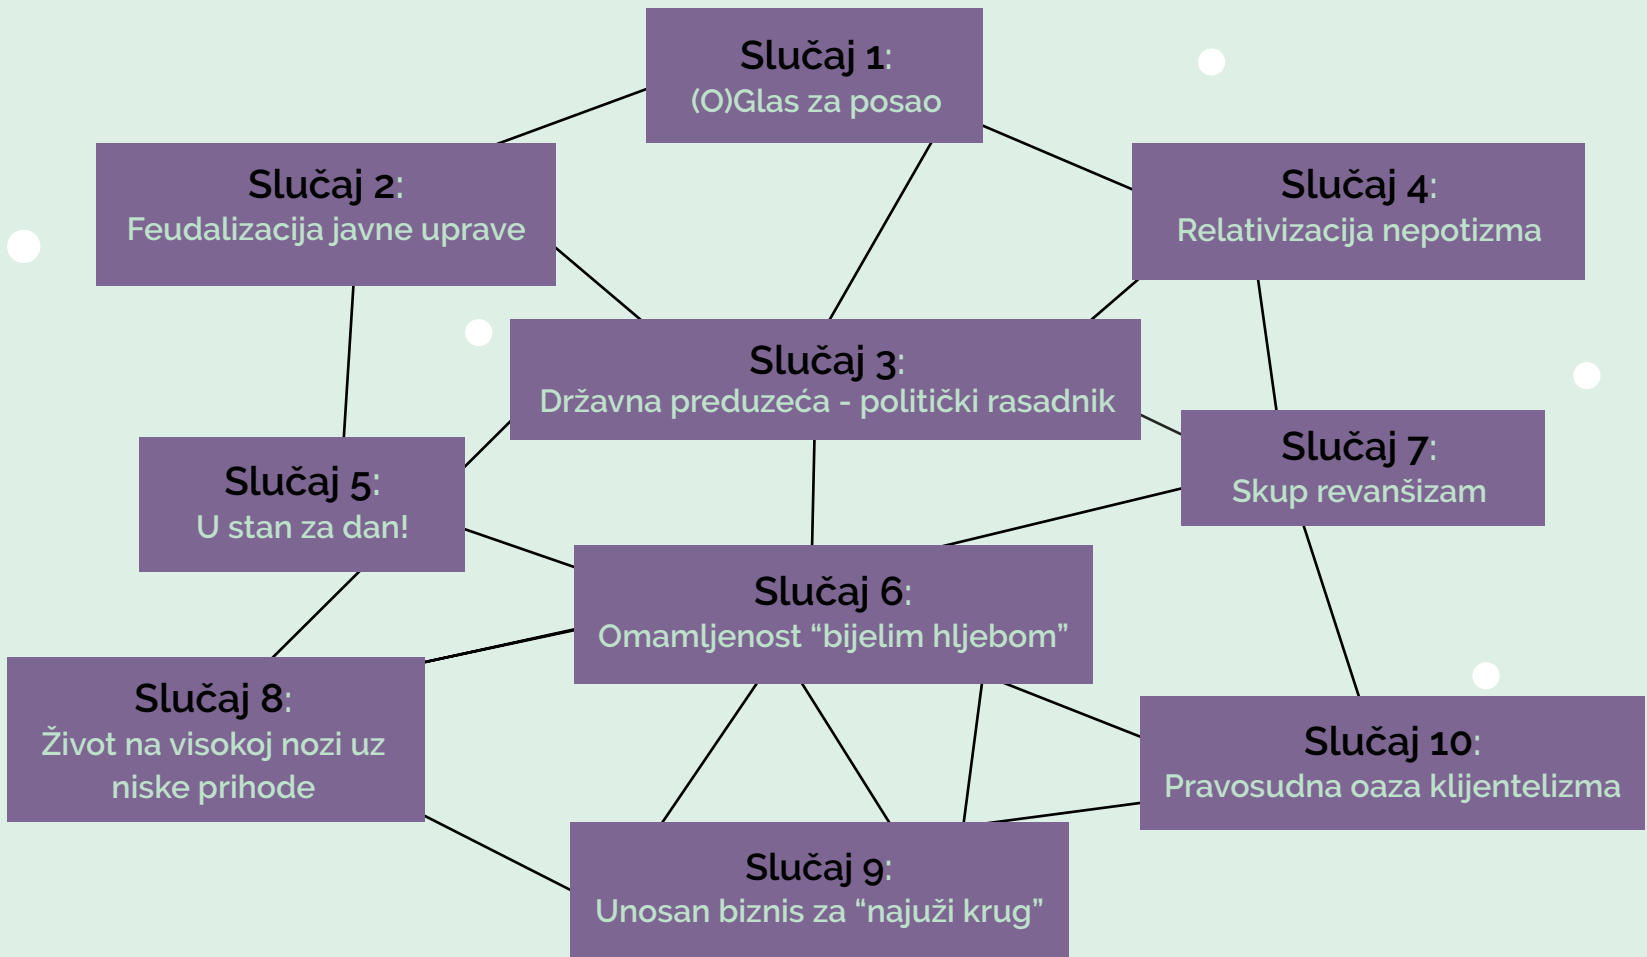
Slučaj 1:
(O)Glas za posao

Slučaj 2:
Feudalizacija javne uprave

Slučaj 4:
Relativizacija nepotizma

Slučaj 3:
Državna preduzeća - politički rasadnik

Slučaj 5:
U stan za dan!

Slučaj 7:
Skup revanšizam

Slučaj 6:
Omamljenost “bijelim hljebom”

Slučaj 8:
Život na visokoj nozi uz niske prihode

Slučaj 10:
Pravosudna oaza klijentelizma

Slučaj 9:
Unosan biznis za “najuži krug”